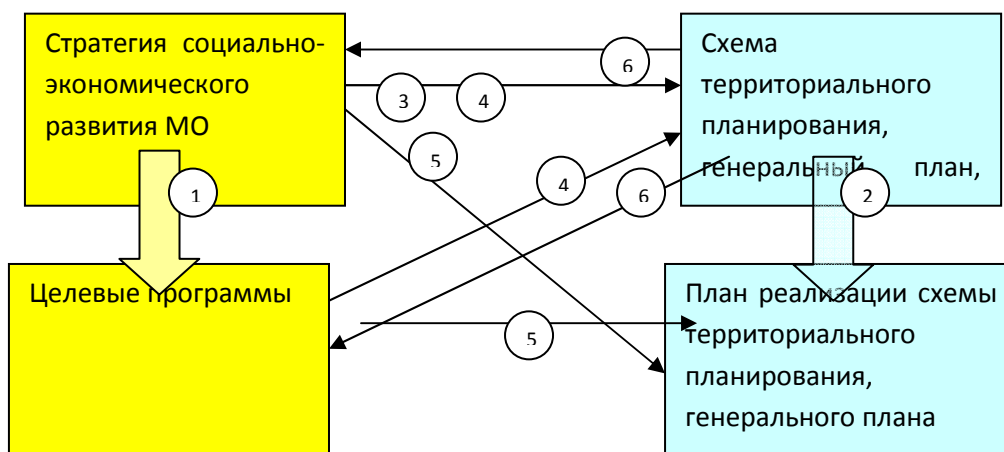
Стратегия социально-экономического развития МО

Схема территориального планирования, генеральный план,

Целевые программы

План реализации схемы территориального планирования, генерального плана

1

2

3

4

4

5

5

6

6